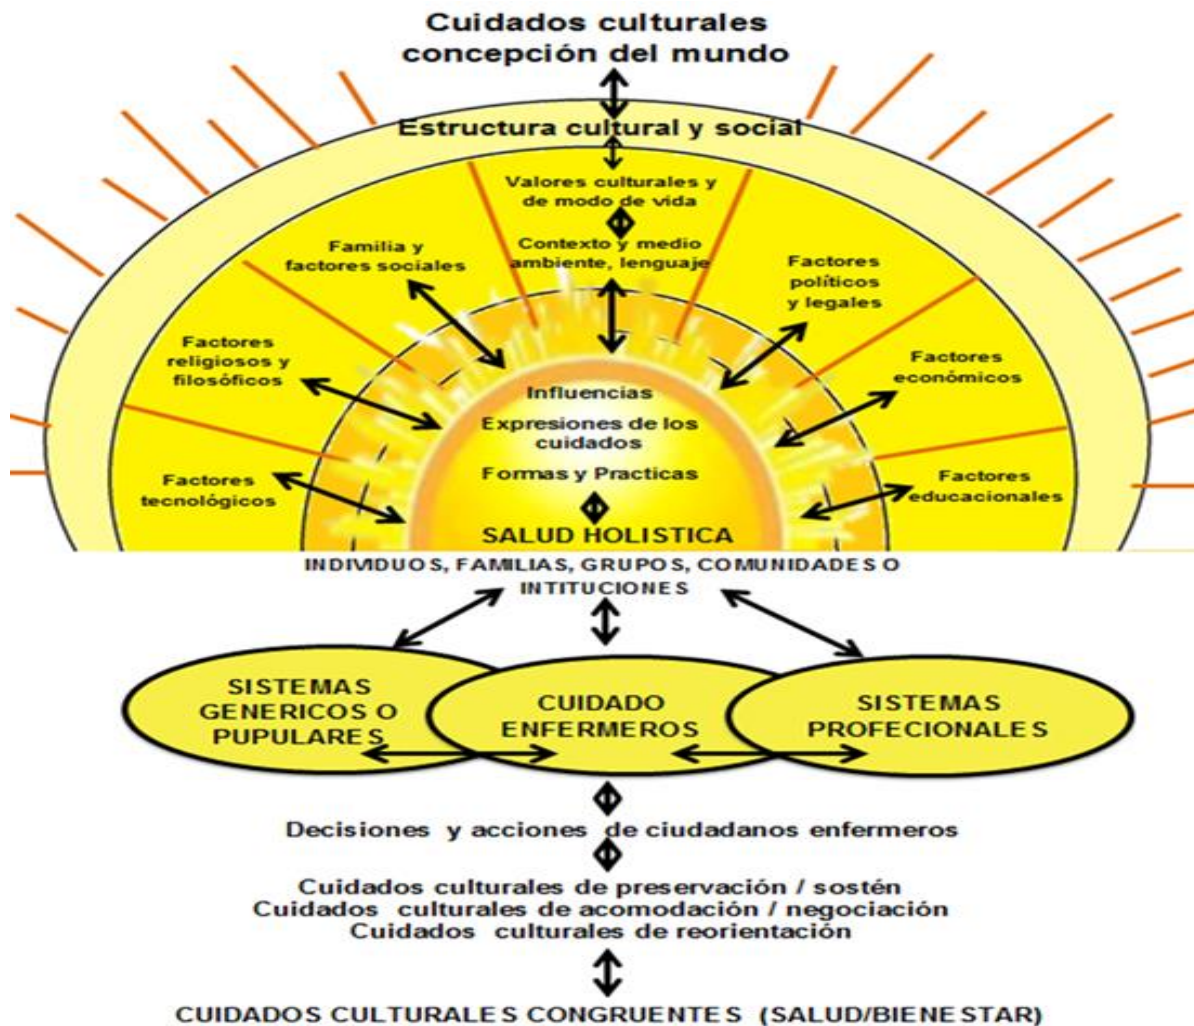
Cuidados culturales
concepción del mundo

Estructura cultural y social

Valores culturales y de modo de vida

Contexto y medio ambiente, lenguaje

Familia y factores sociales

Factores políticos y legales

Factores religiosos y filosóficos

Factores económicos

Influencias

Expresiones de los cuidados

Formas y Practicas

Factores tecnológicos

Factores educacionales

SALUD HOLISTICA

INDIVIDUOS, FAMILIAS, GRUPOS, COMUNIDADES O INTITUCIONES

SISTEMAS GENERICOS O PUPULARES

CUIDADO ENFERMEROS

SISTEMAS PROFECIONALES

Decisiones y acciones de ciudadanos enfermeros

Cuidados culturales de preservación / sostén
Cuidados culturales de acomodación / negociación
Cuidados culturales de reorientación

CUIDADOS CULTURALES CONGRUENTES (SALUD/BIENESTAR)